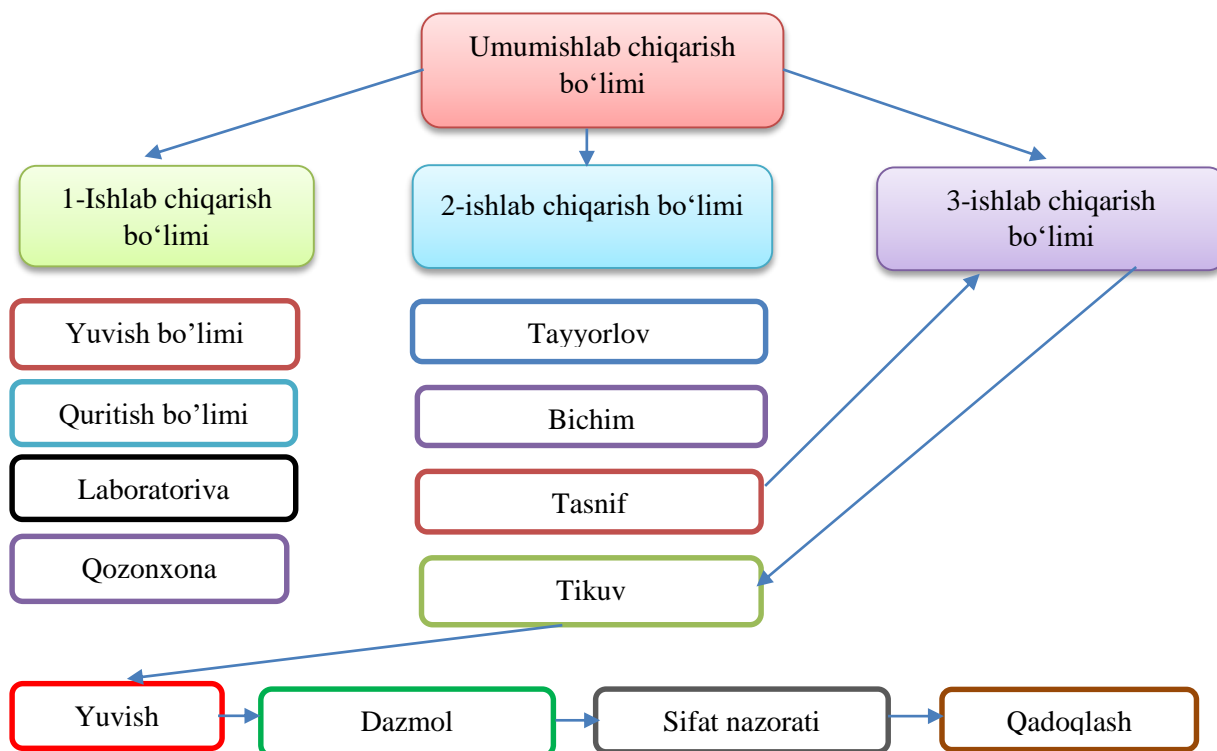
Umumishlab chiqarish bo‘limi

1-Ishlab chiqarish bo‘limi

2-ishlab chiqarish bo‘limi

3-ishlab chiqarish bo‘limi

Yuvish bo’limi

Quritish bo’limi

Laboratoriva

Qozonxona

Tayyorlov

Bichim

Tasnif

Tikuv

Yuvish

Dazmol

Sifat nazorati

Qadoqlash